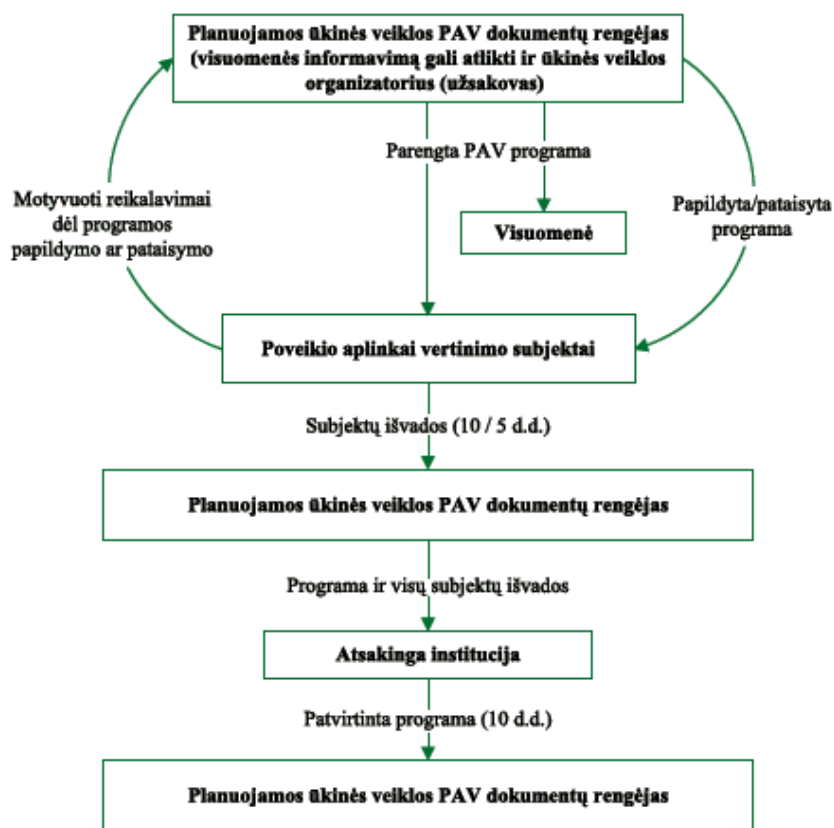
Planuojamos ūkinės veiklos PAV dokumentų rengėjas (visuomenės informavimą gali atlikti ir ūkinės veiklos organizatorius (užsakovas)

Parengta PAV programa

Motyvuoti reikalavimai dėl programos papildymo ar pataisymo

Visuomenė

Papildyta/pataisyta programa

Poveikio aplinkai vertinimo subjektai

Subjektų išvados (10 / 5 d.d.)

Planuojamos ūkinės veiklos PAV dokumentų rengėjas

Programa ir visų subjektų išvados

Atsakinga institucija

Patvirtinta programa (10 d.d.)

Planuojamos ūkinės veiklos PAV dokumentų rengėjas